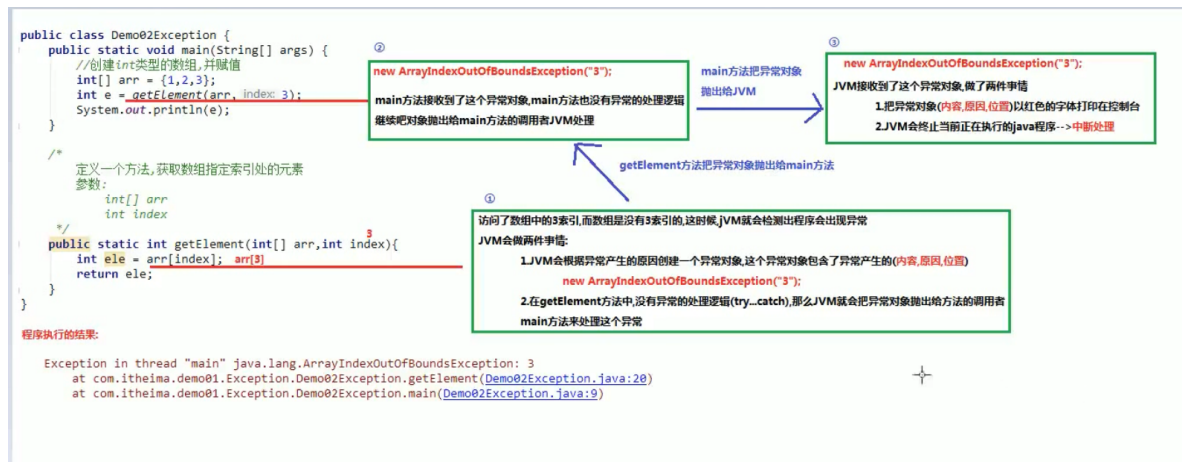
public class Demo02Exception {
    public static void main(String[] args) {
        //创建int类型的数组,并赋值
        int[] arr = {1,2,3};
        int e = getElement(arr, index: 3);
        System.out.println(e);
    }

    /*
        定义一个方法,获取数组指定索引处的元素
        参数:
            int[] arr
            int index
     */
    public static int getElement(int[] arr,int index){
        int ele = arr[index]; arr[3]
        return ele;
    }
}

3

②
new ArrayIndexOutOfBoundsException("3");

main方法接收到了这个异常对象,main方法也没有异常的处理逻辑
继续把对象抛出给main方法的调用者JVM处理

main方法把异常对象
抛出给JVM

③
new ArrayIndexOutOfBoundsException("3");
JVM接收到了这个异常对象,做了两件事情
1.把异常对象(内容,原因,位置)以红色的字体打印在控制台
2.JVM会终止当前正在执行的java程序-->中断处理

getElement方法把异常对象抛出给main方法

①
访问了数组中的3索引,而数组是没有3索引的,这时候,JVM就会检测出程序会出现异常
JVM会做两件事情:
1.JVM会根据异常产生的原因创建一个异常对象,这个异常对象包含了异常产生的(内容,原因,位置)
new ArrayIndexOutOfBoundsException("3");
2.在getElement方法中,没有异常的处理逻辑(try...catch),那么JVM就会把异常对象抛出给方法的调用者main方法来处理这个异常

程序执行的结果:

Exception in thread "main" java.lang.ArrayIndexOutOfBoundsException: 3
    at com.itheima.demo01.Exception.Demo02Exception.getElement(Demo02Exception.java:20)
    at com.itheima.demo01.Exception.Demo02Exception.main(Demo02Exception.java:9)